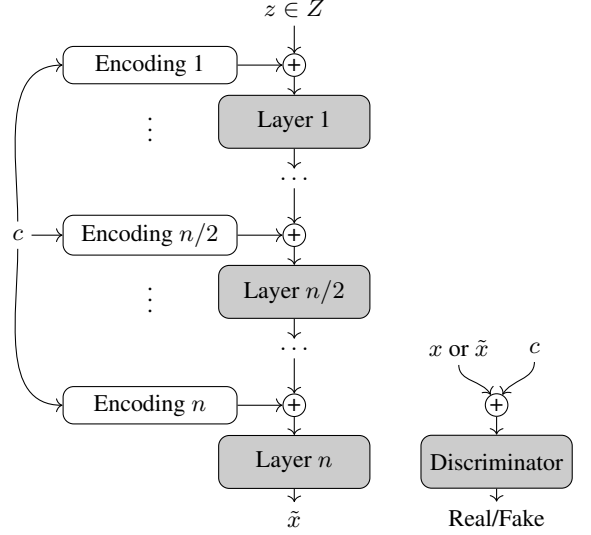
$z \in Z$

Encoding 1

$+$

Layer 1

$\vdots$

$\cdots$

$c$

Encoding $n/2$

$+$

Layer $n/2$

$\vdots$

$\cdots$

$x$ or $\tilde{x}$

$c$

Encoding $n$

$+$

$+$

Layer $n$

Discriminator

$\tilde{x}$

Real/Fake